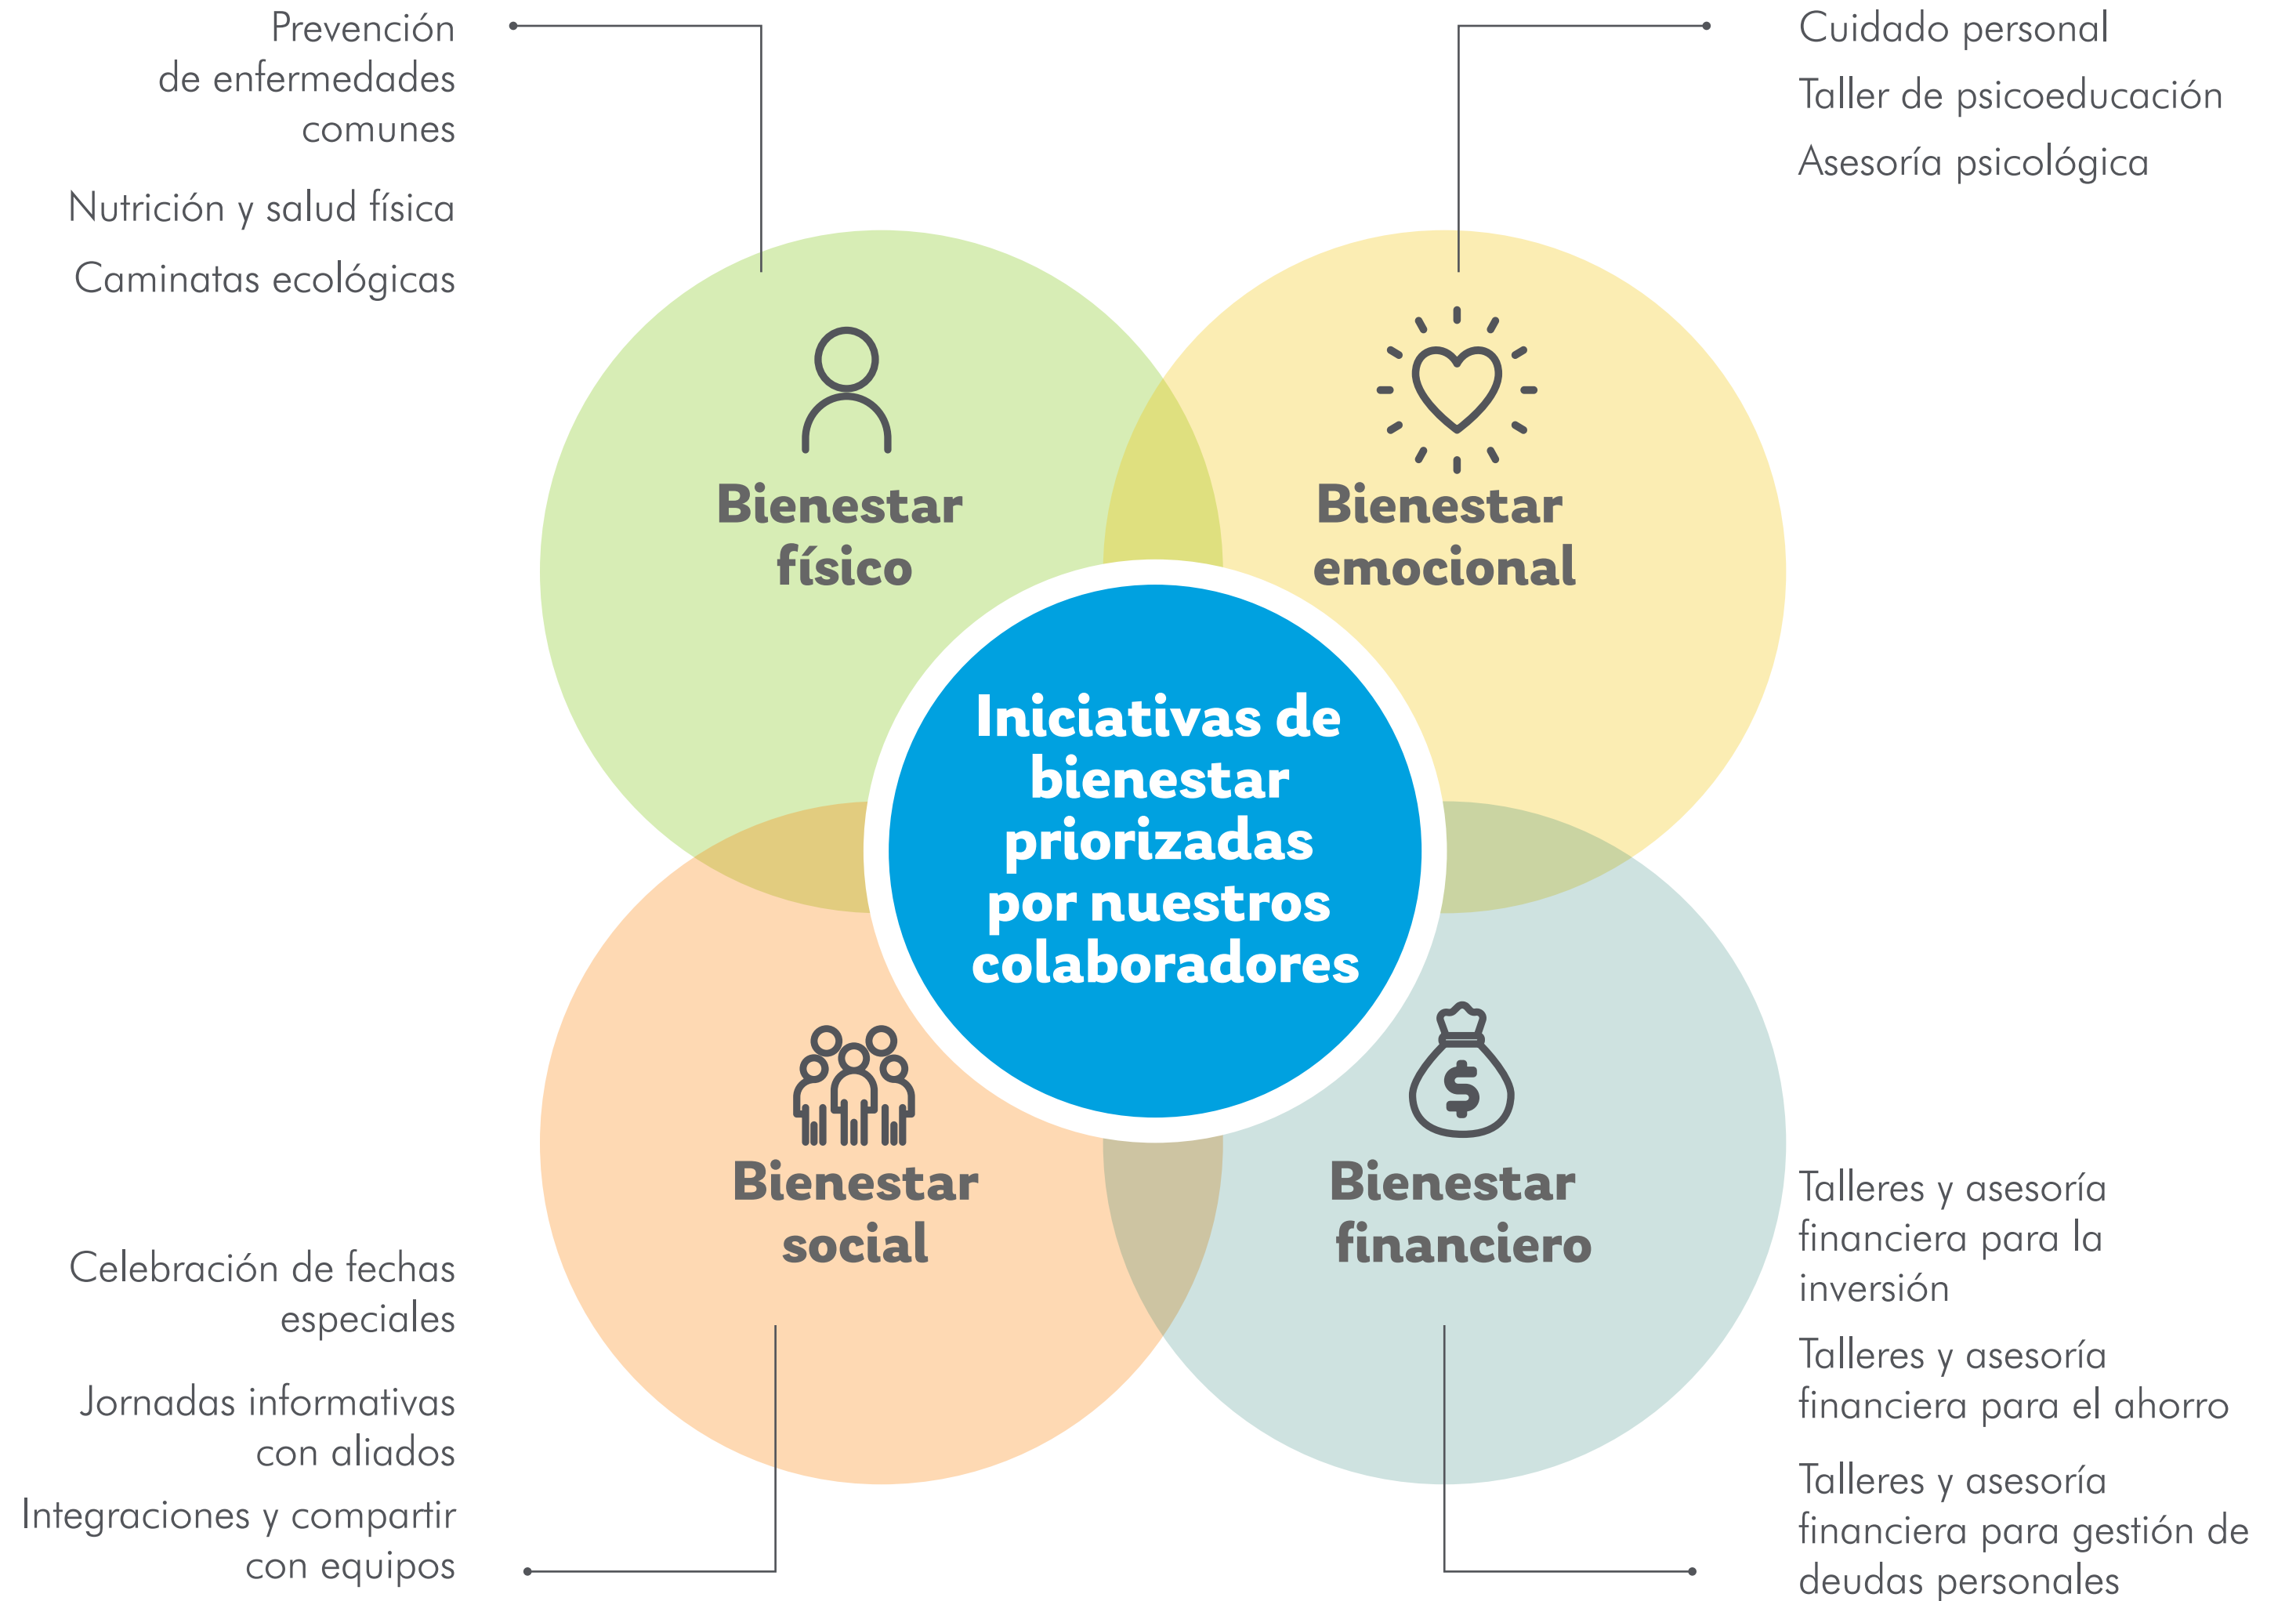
Prevención de enfermedades comunes

Nutrición y salud física

Caminatas ecológicas

Cuidado personal

Taller de psicoeducación

Asesoría psicológica

Bienestar físico

Bienestar emocional

Iniciativas de bienestar priorizadas por nuestros colaboradores

Bienestar social

$

Bienestar financiero

Celebración de fechas especiales

Jornadas informativas con aliados

Integraciones y compartir con equipos

Talleres y asesoría financiera para la inversión

Talleres y asesoría financiera para el ahorro

Talleres y asesoría financiera para gestión de deudas personales